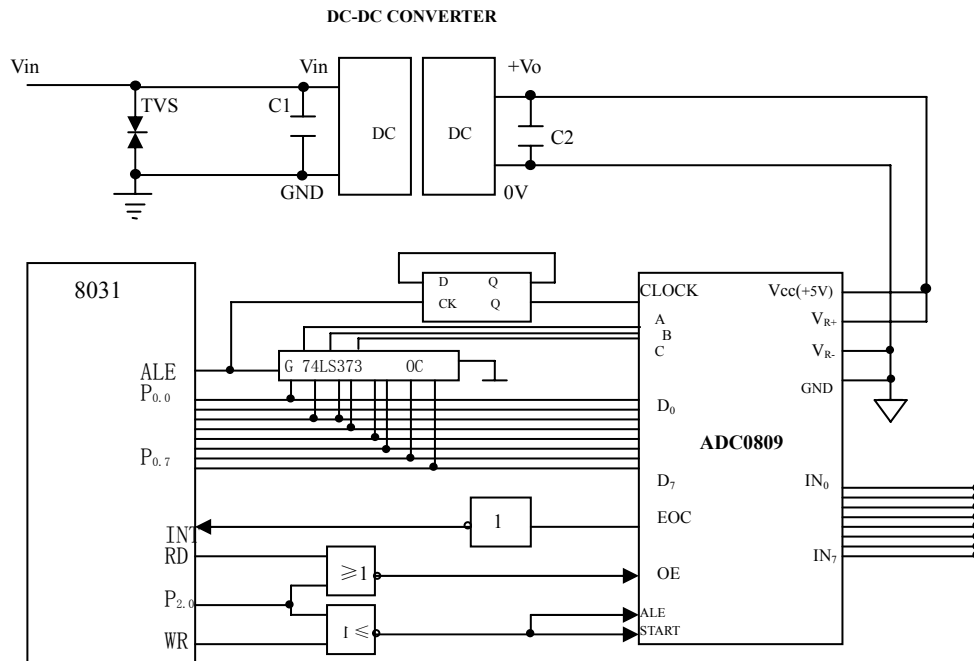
DC-DC CONVERTER

Vin
TVS
Vin
C1
GND
DC
DC
+Vo
C2
0V

8031
D Q
CK Q
CLOCK
Vcc(+5V)
A
B
C
$V_{R+}$
$V_{R-}$
ALE
G 74LS373 OC
GND
$P_{0.0}$
$D_0$
ADC0809
$P_{0.7}$
$D_7$
$IN_0$
INT
1
EOC
RD
$\geqslant 1$
$IN_7$
OE
$P_{2.0}$
ALE
WR
$1 \leqslant$
START